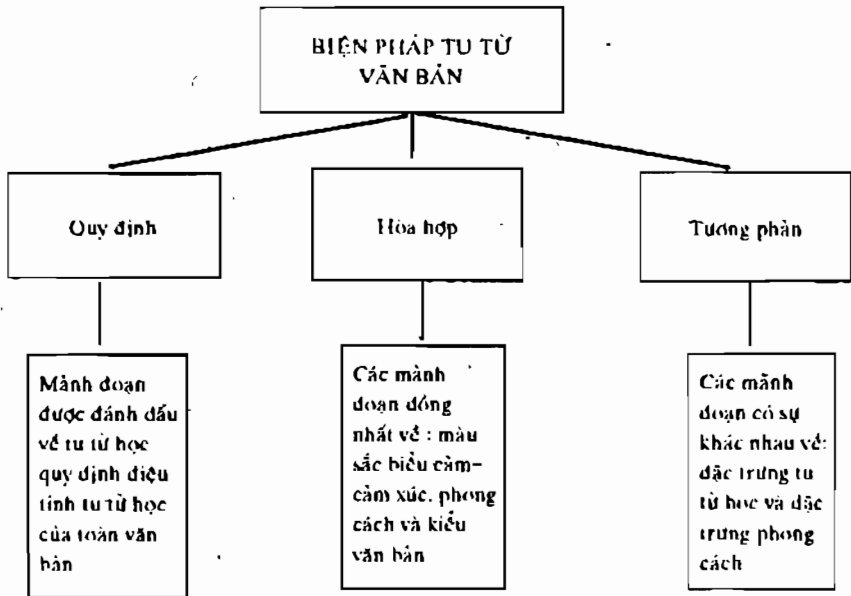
BIỆN PHÁP TU TỪ VĂN BẢN

Quy định

Hòa hợp

Tương phản

Mảnh đoạn được đánh dấu về tu từ học quy định điệu tính tu từ học của toàn văn bản

Các mảnh đoạn đồng nhất về : màu sắc biểu cảm-cảm xúc, phong cách và kiểu văn bản

Các mảnh đoạn có sự khác nhau về: đặc trưng tu từ học và đặc trưng phong cách